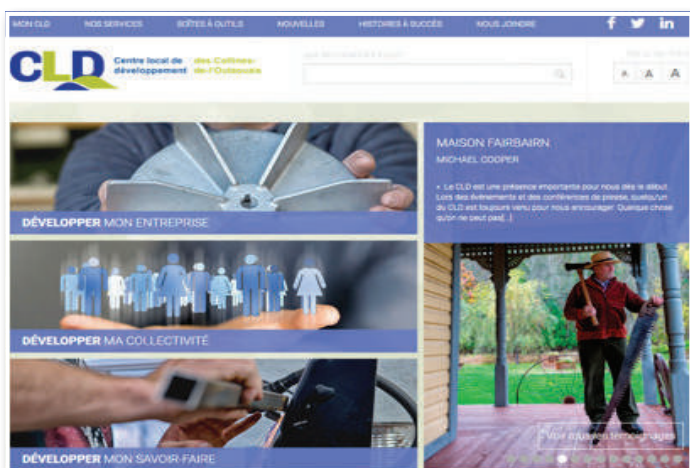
MON CLD NOS SERVICES BOÎTES À OUTILS NOUVELLES HISTOIRES À SUCCÈS NOUS JOINDRE

CLD Centre local de développement des Collines-de-l'Outaouais

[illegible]

A A A

DÉVELOPPER MON ENTREPRISE

DÉVELOPPER MA COLLECTIVITÉ

DÉVELOPPER MON SAVOIR-FAIRE

MAISON FAIRBAIRN

MICHAEL COOPER

« Le CLD est une présence importante pour nous dès le début. Lors des événements et des conférences de presse, quelqu'un du CLD est toujours venu pour nous encourager. Quelque chose qu'on ne peut pas[...]

Voir tous les témoignages